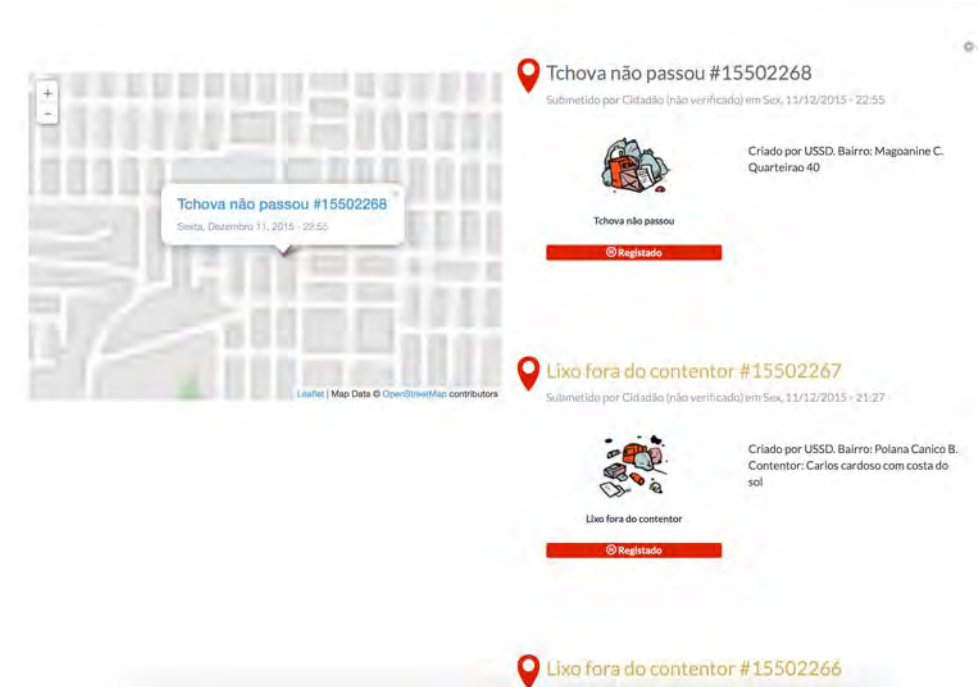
+
-

Tchova não passou #15502268
Sexta, Dezembro 11, 2015 - 22:55

Leaflet | Map Data © OpenStreetMap contributors

Tchova não passou #15502268
Submetido por Cidadão (não verificado) em Sex, 11/12/2015 - 22:55

Tchova não passou

Registado

Criado por USSD. Bairro: Magoanine C. Quarteirao 40

Lixo fora do contentor #15502267
Submetido por Cidadão (não verificado) em Sex, 11/12/2015 - 21:27

Lixo fora do contentor

Registado

Criado por USSD. Bairro: Polana Canico B. Contentor: Carlos cardoso com costa do sol

Lixo fora do contentor #15502266